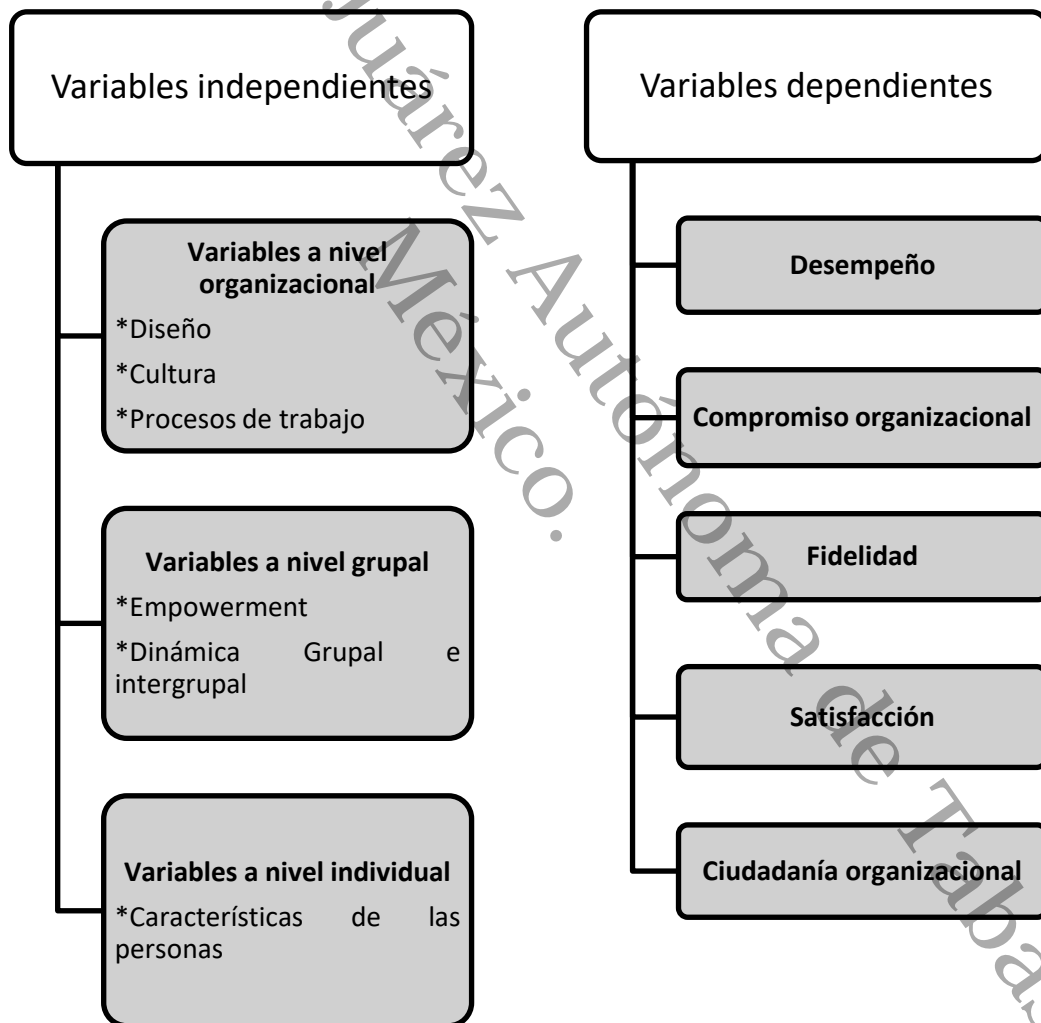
Variables independientes

**Variables a nivel organizacional**
*Diseño
*Cultura
*Procesos de trabajo

**Variables a nivel grupal**
*Empowerment
*Dinámica Grupal e intergrupal

**Variables a nivel individual**
*Características de las personas

Variables dependientes

**Desempeño**

**Compromiso organizacional**

**Fidelidad**

**Satisfacción**

**Ciudadanía organizacional**

Juárez Autónoma de Tabas
México.